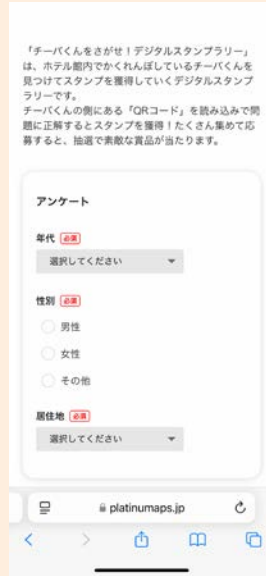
「チーバくんをさがせ！デジタルスタンプラリー」は、ホテル館内でかくれんぼしているチーバくんを見つけてスタンプを獲得していくデジタルスタンプラリーです。
チーバくんの側にある「QRコード」を読み込んで問題に正解するとスタンプを獲得！たくさん集めて応募すると、抽選で素敵な賞品が当たります。

アンケート

年代 必須

選択してください

性別 必須

男性

女性

その他

居住地 必須

選択してください

platinumaps.jp